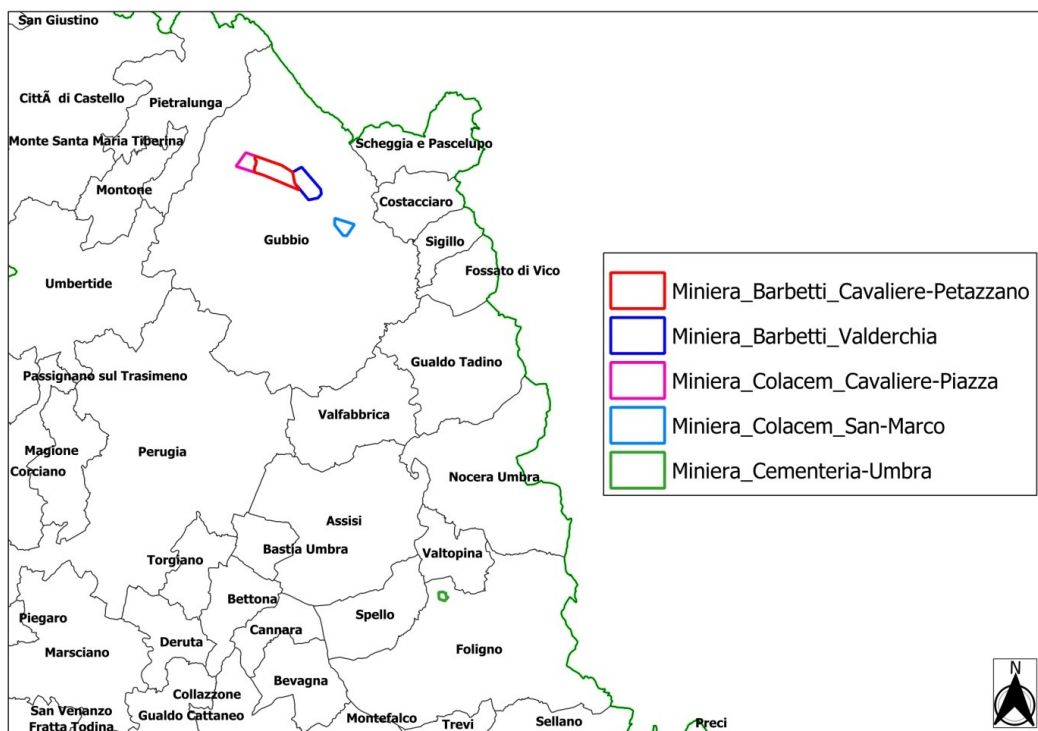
San Giustino

CittÃ di Castello

Pietralunga

Monte Santa Maria Tiberina

Scheggia e Pascelupo

Montone

Costacciaro

Gubbio

Sigillo

Fossato di Vico

Umbertide

Gualdo Tadino

Passignano sul Trasimeno

Valfabbrica

Magione

Perugia

Corciano

Nocera Umbra

Assisi

Bastia Umbra

Valtopina

Torgiano

Bettona

Spello

Piegaro

Cannara

Deruta

Marsciano

Foligno

Collazzone

Bevagna

San Venanzo

Gualdo Cattaneo

Fratta Todina

Montefalco

Trevi

Sellano

Preci

| |
|---|
| Miniera_Barbetti_Cavaliere-Petazzano |
| Miniera_Barbetti_Valderchia |
| Miniera_Colacem_Cavaliere-Piazza |
| Miniera_Colacem_San-Marco |
| Miniera_Cementeria-Umbra |

N